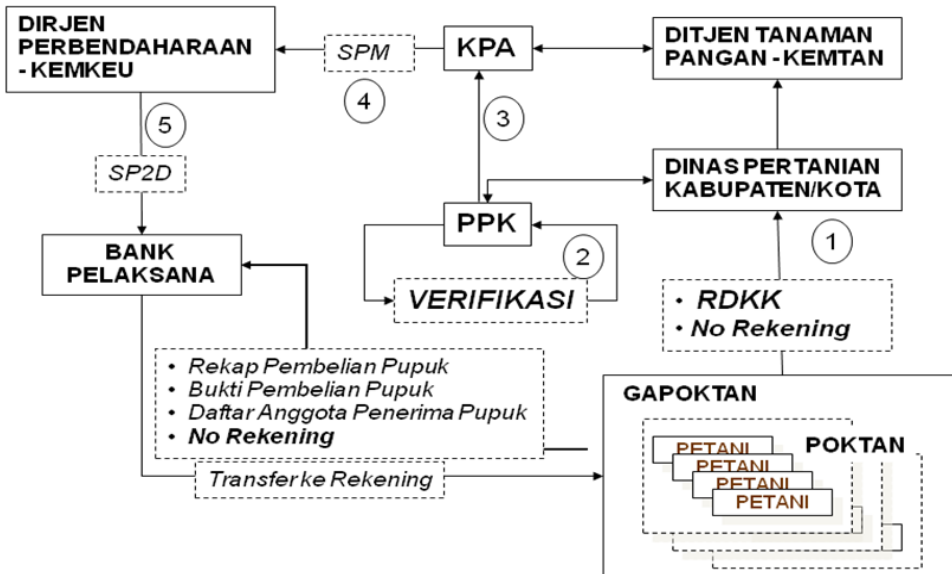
DIRJEN PERBENDAHARAAN - KEMKEU

SPM

4

KPA

DITJEN TANAMAN PANGAN - KEMTAN

5

3

SP2D

DINAS PERTANIAN KABUPATEN/KOTA

PPK

BANK PELAKSANA

2

1

VERIFIKASI

• RDKK
• No Rekening

• Rekap Pembelian Pupuk
• Bukti Pembelian Pupuk
• Daftar Anggota Penerima Pupuk
• No Rekening

GAPOKTAN

POKTAN

PETANI
PETANI
PETANI
PETANI

Transfer ke Rekening